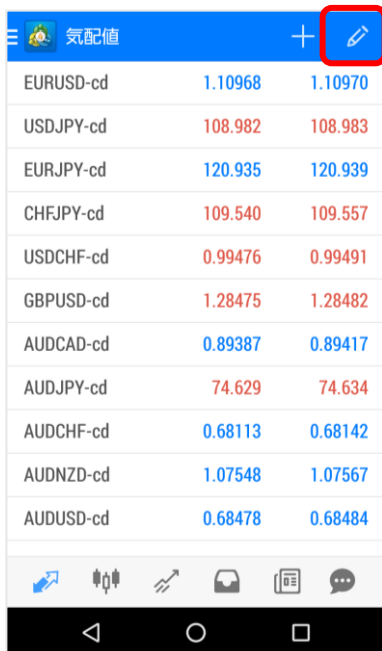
気配値

| | | |
|---|---|---|
| EURUSD-cd | 1.10968 | 1.10970 |
| USDJPY-cd | 108.982 | 108.983 |
| EURJPY-cd | 120.935 | 120.939 |
| CHFJPY-cd | 109.540 | 109.557 |
| USDCHF-cd | 0.99476 | 0.99491 |
| GBPUSD-cd | 1.28475 | 1.28482 |
| AUDCAD-cd | 0.89387 | 0.89417 |
| AUDJPY-cd | 74.629 | 74.634 |
| AUDCHF-cd | 0.68113 | 0.68142 |
| AUDNZD-cd | 1.07548 | 1.07567 |
| AUDUSD-cd | 0.68478 | 0.68484 |